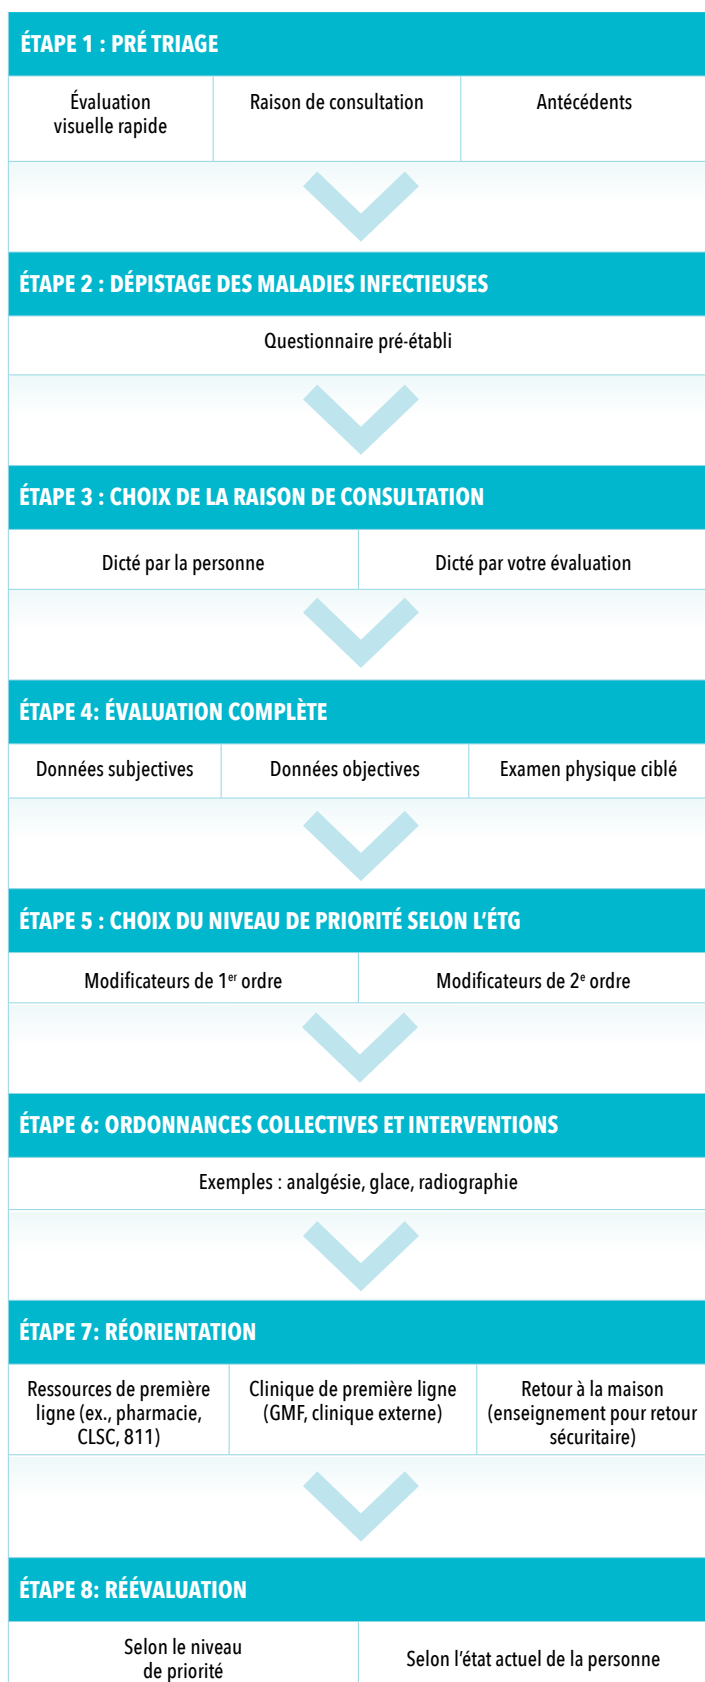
ÉTAPE 1 : PRÉ TRIAGE

| Évaluation visuelle rapide | Raison de consultation | Antécédents |
|---|---|---|

ÉTAPE 2 : DÉPISTAGE DES MALADIES INFECTIEUSES

Questionnaire pré-établi

ÉTAPE 3 : CHOIX DE LA RAISON DE CONSULTATION

| Dicté par la personne | Dicté par votre évaluation |
|---|---|

ÉTAPE 4: ÉVALUATION COMPLÈTE

| Données subjectives | Données objectives | Examen physique ciblé |
|---|---|---|

ÉTAPE 5 : CHOIX DU NIVEAU DE PRIORITÉ SELON L'ÉTG

| Modificateurs de 1$^{er}$ ordre | Modificateurs de 2$^{e}$ ordre |
|---|---|

ÉTAPE 6: ORDONNANCES COLLECTIVES ET INTERVENTIONS

Exemples : analgésie, glace, radiographie

ÉTAPE 7: RÉORIENTATION

| Ressources de première ligne (ex., pharmacie, CLSC, 811) | Clinique de première ligne (GMF, clinique externe) | Retour à la maison (enseignement pour retour sécuritaire) |
|---|---|---|

ÉTAPE 8: RÉÉVALUATION

| Selon le niveau de priorité | Selon l'état actuel de la personne |
|---|---|